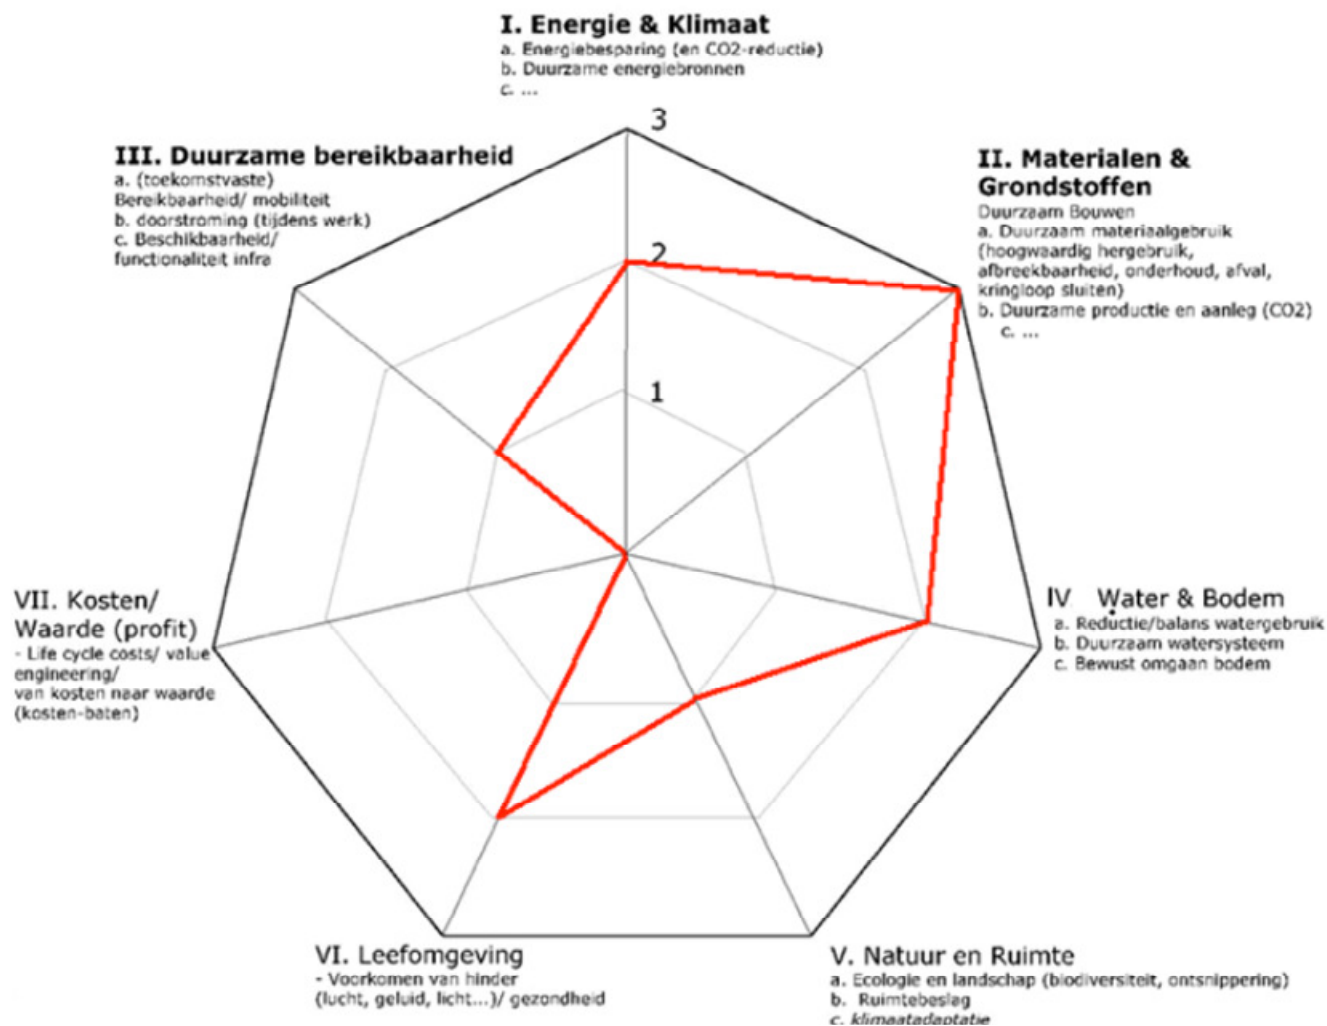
I. Energie & Klimaat
a. Energiebesparing (en CO2-reductie)
b. Duurzame energiebronnen
c. ...

3

III. Duurzame bereikbaarheid
a. (toekomstvaste) Bereikbaarheid/ mobiliteit
b. doorstroming (tijdens werk)
c. Beschikbaarheid/ functionaliteit infra

2

II. Materialen & Grondstoffen
Duurzaam Bouwen
a. Duurzaam materiaalgebruik (hoogwaardig hergebruik, afbreekbaarheid, onderhoud, afval, kringloop sluiten)
b. Duurzame productie en aanleg (CO2)
c. ...

1

VII. Kosten/ Waarde (profit)
- Life cycle costs/ value engineering/ van kosten naar waarde (kosten-baten)

IV Water & Bodem
a. Reductie/balans watergebruik
b. Duurzaam watersysteem
c. Bewust omgaan bodem

VI. Leefomgeving
- Voorkomen van hinder (lucht, geluid, licht...)/ gezondheid

V. Natuur en Ruimte
a. Ecologie en landschap (biodiversiteit, ontsnippering)
b. Ruimtebeslag
c. klimaatadaptatie